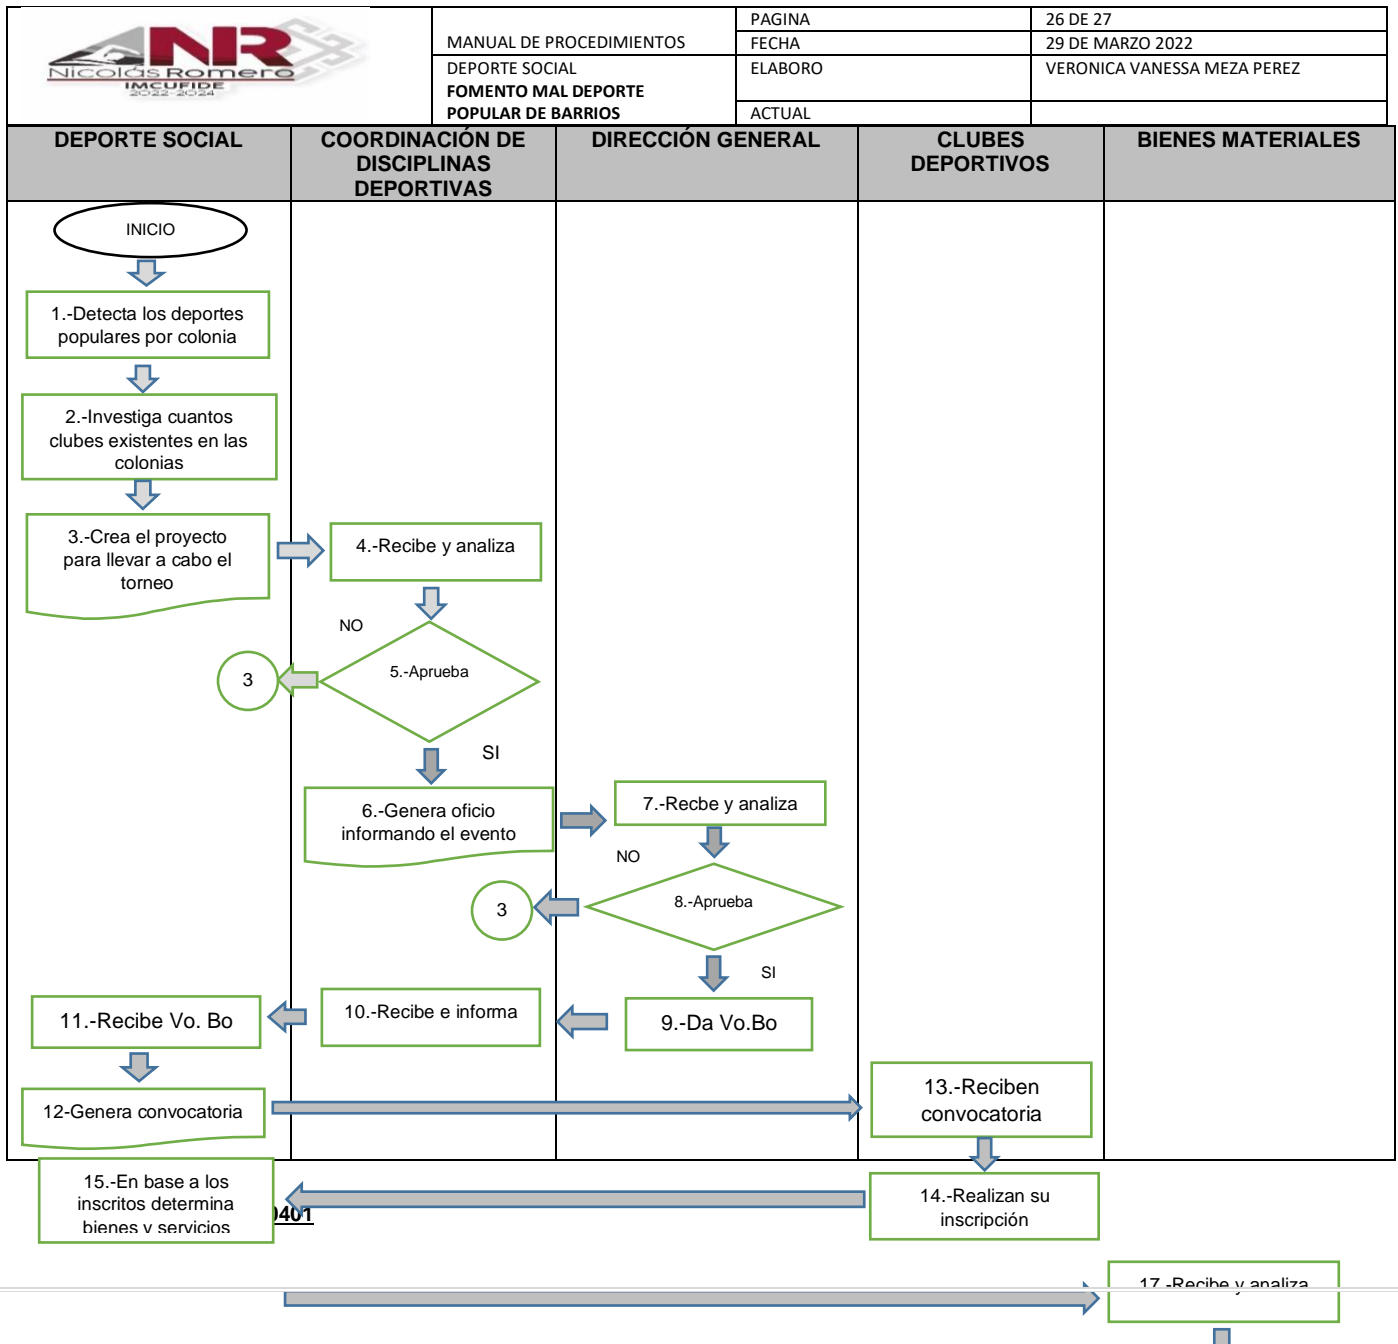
Nicolás Romero
IMCUFIDE
2022-2024

| | MANUAL DE PROCEDIMIENTOS | PAGINA | 26 DE 27 |
|---|---|---|---|
| | | FECHA | 29 DE MARZO 2022 |
| | DEPORTE SOCIAL **FOMENTO MAL DEPORTE POPULAR DE BARRIOS** | ELABORO | VERONICA VANESSA MEZA PEREZ |
| | | ACTUAL | |

| DEPORTE SOCIAL | COORDINACIÓN DE DISCIPLINAS DEPORTIVAS | DIRECCIÓN GENERAL | CLUBES DEPORTIVOS | BIENES MATERIALES |
|---|---|---|---|---|

INICIO

1.-Detecta los deportes populares por colonia

2.-Investiga cuantos clubes existentes en las colonias

3.-Crea el proyecto para llevar a cabo el torneo

4.-Recibe y analiza

NO

3

5.-Aprueba

SI

6.-Genera oficio informando el evento

7.-Recbe y analiza

NO

3

8.-Aprueba

SI

11.-Recibe Vo. Bo

10.-Recibe e informa

9.-Da Vo.Bo

12-Genera convocatoria

13.-Reciben convocatoria

15.-En base a los inscritos determina bienes y servicios

0401

14.-Realizan su inscripción

17.-Recibe y analiza